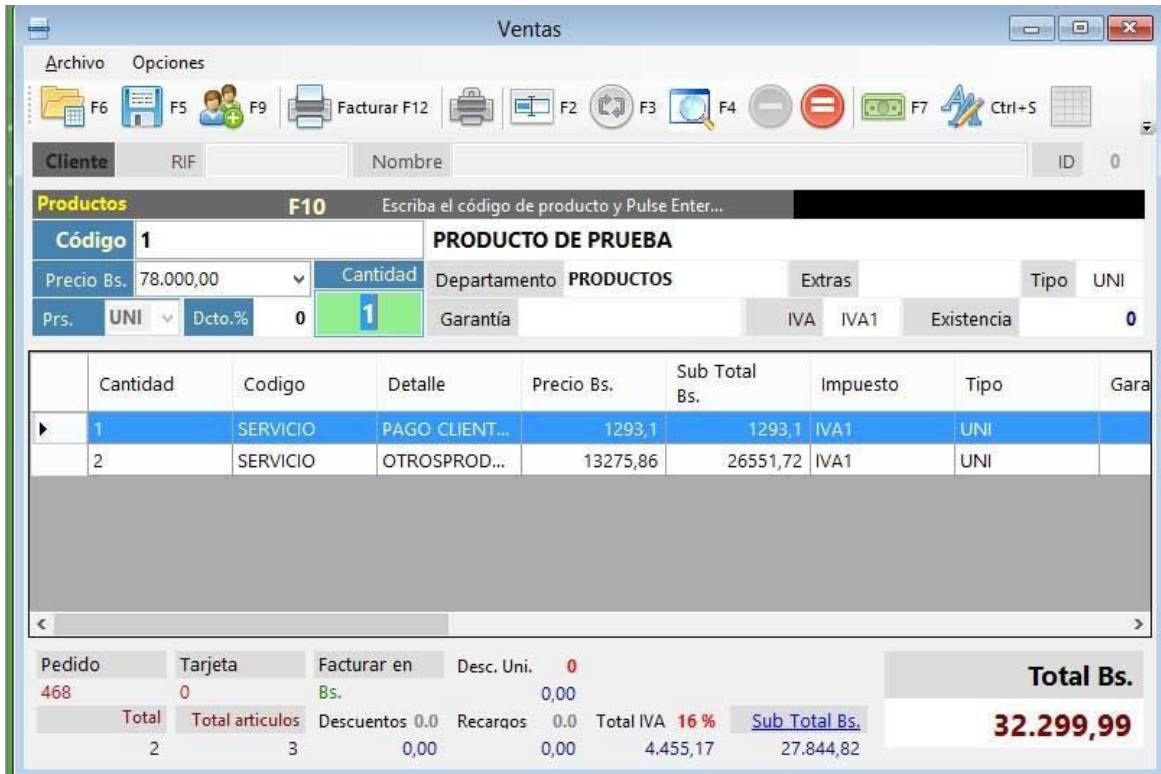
Ventas

Archivo Opciones

F6 F5 F9 Facturar F12 F2 F3 F4 F7 Ctrl+S

Cliente RIF Nombre ID 0

Productos F10 Escriba el código de producto y Pulse Enter...

Código 1 PRODUCTO DE PRUEBA

Precio Bs. 78.000,00 Cantidad Departamento PRODUCTOS Extras Tipo UNI

Prs. UNI Dcto.% 0 1 Garantía IVA IVA1 Existencia 0

| | Cantidad | Codigo | Detalle | Precio Bs. | Sub Total Bs. | Impuesto | Tipo | Gara |
|---|---|---|---|---|---|---|---|---|
| ▸ | 1 | SERVICIO | PAGO CLIENT... | 1293,1 | 1293,1 | IVA1 | UNI | |
| | 2 | SERVICIO | OTROSPROD... | 13275,86 | 26551,72 | IVA1 | UNI | |

Pedido 468 Tarjeta 0 Facturar en Bs. Desc. Uni. 0 0,00

Total 2 Total articulos 3 Descuentos 0.0 0,00 Recargos 0.0 0,00 Total IVA 16 % 4.455,17 Sub Total Bs. 27.844,82

Total Bs.
32.299,99